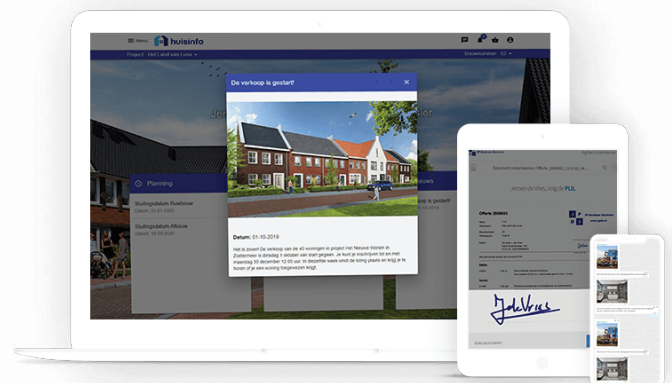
Menu huisinfo

Project: Het Land van Luna

Documenten

De verkoop is gestart!

Datum: 01-10-2019

Het is zover! De verkoop van de 40 woningen in project Het Nieuwe Wonen in Zoetermeer is dinsdag 1 oktober van start gegaan. Je kunt je inschrijven tot en met maandag 30 december 12.00 uur. In december weet je of je loting hebt gewonnen en kan je horen of je een woning toegewezen krijgt.

Planning

Sluitingsdatum Ruwbouw
Datum: 01-01-2020

Sluitingsdatum Afbouw
Datum: 15-03-2020

Jeroen de Vries, volg de PUL

Offerte 2800003

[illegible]